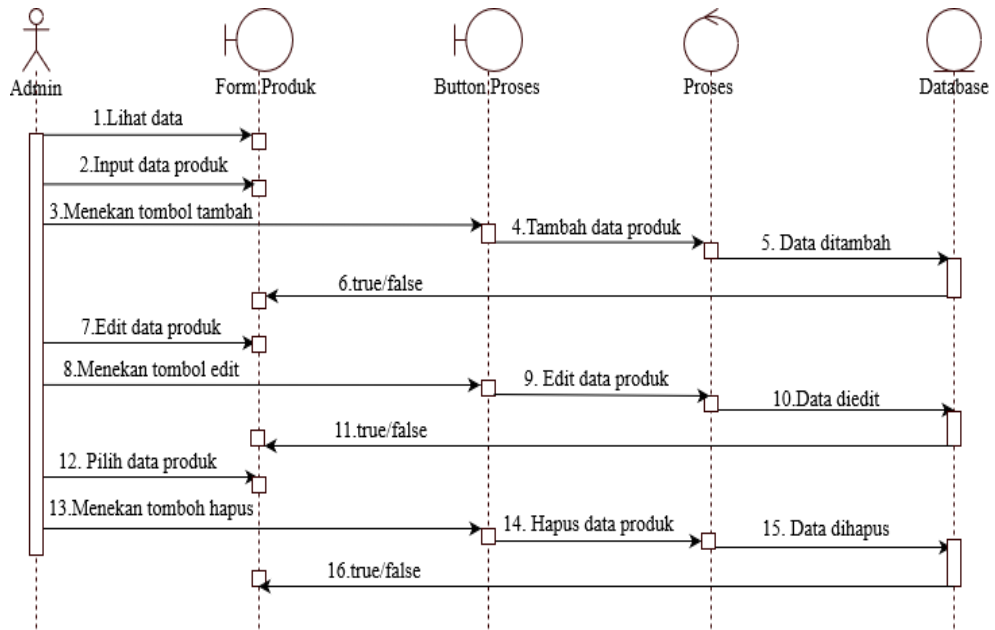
Admin

Form Produk

Button Proses

Proses

Database

1.Lihat data

2.Input data produk

3.Menekan tombol tambah

4.Tambah data produk

5. Data ditambah

6.true/false

7.Edit data produk

8.Menekan tombol edit

9. Edit data produk

10.Data diedit

11.true/false

12. Pilih data produk

13.Menekan tomboh hapus

14. Hapus data produk

15. Data dihapus

16.true/false